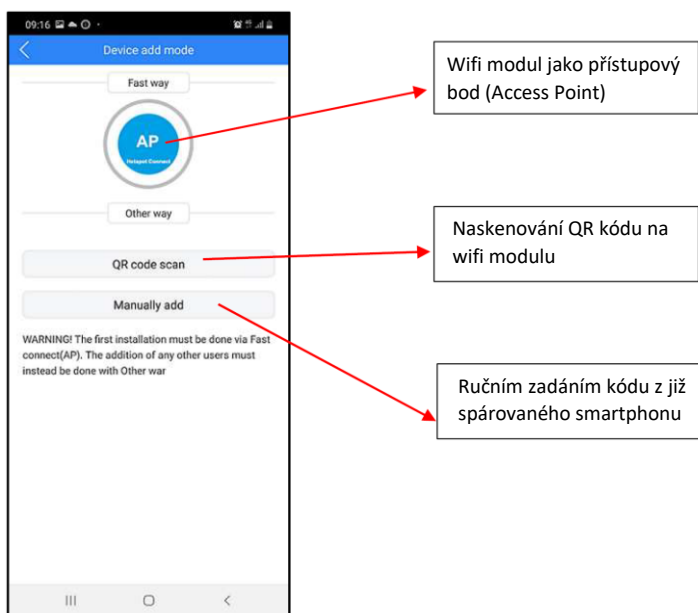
09:16

Device add mode

Fast way

AP
Hotspot Connect

Other way

QR code scan

Manually add

WARNING! The first installation must be done via Fast connect(AP). The addition of any other users must instead be done with Other war

Wifi modul jako přístupový bod (Access Point)

Naskenování QR kódu na wifi modulu

Ručním zadáním kódu z již spárovaného smartphonu